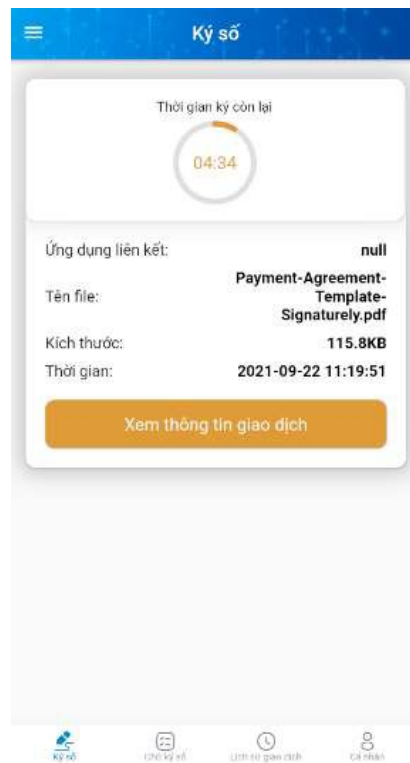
Ký số

Thời gian ký còn lại

04:34

Ứng dụng liên kết: null

Tên file: Payment-Agreement-Template-Signaturely.pdf

Kích thước: 115.8KB

Thời gian: 2021-09-22 11:19:51

Xem thông tin giao dịch

Ký số

Chờ ký số

Lịch sử giao dịch

Cá nhân